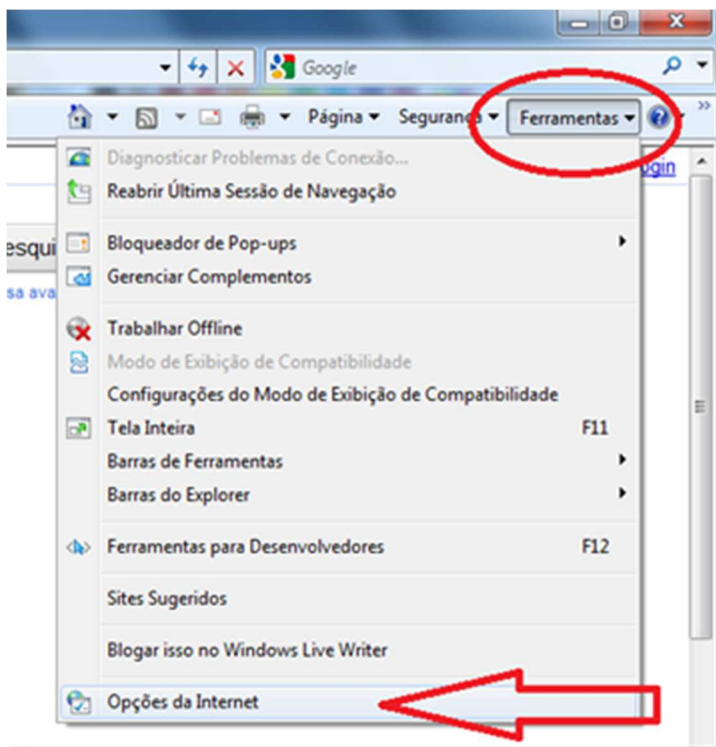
Google

Página ▾ Seguranç ▾ Ferramentas ▾

esqui
sa ava
ogin

Diagnosticar Problemas de Conexão...
Reabrir Última Sessão de Navegação

Bloqueador de Pop-ups
Gerenciar Complementos

Trabalhar Offline
Modo de Exibição de Compatibilidade
Configurações do Modo de Exibição de Compatibilidade
Tela Inteira F11
Barras de Ferramentas
Barras do Explorer

Ferramentas para Desenvolvedores F12

Sites Sugeridos

Blogar isso no Windows Live Writer

Opções da Internet